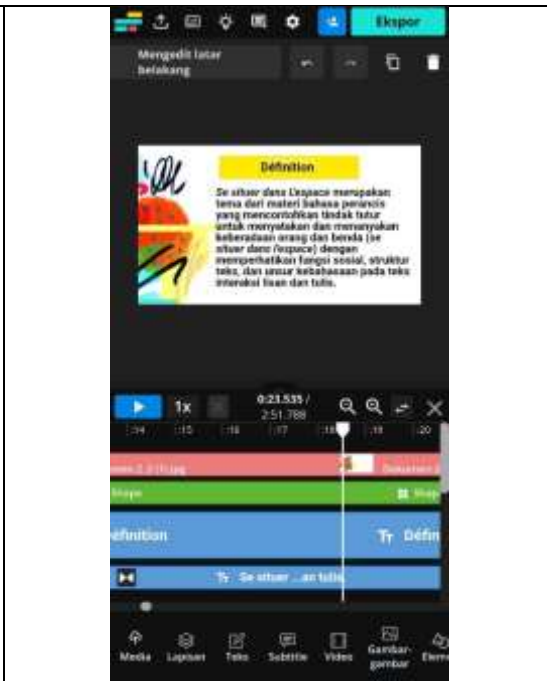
Ekspor

Mengedit latar belakang

Définition

Se situer dans L'espace merupakan tema dari materi bahasa perancis yang mencontohkan tindak tutur untuk menyatakan dan menanyakan keberadaan orang dan benda (se situer dans l'espace) dengan memperhatikan fungsi sosial, struktur teks, dan unsur kebahasaan pada teks interaksi lisan dan tulis.

1x

0:23.535 / 2:51.788

:14 :15 :16 :17 :18 :19 :20

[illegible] 2 (1).jpg

Dokumen 2 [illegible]

Shape

Shap

éfinition

Défin

Se situer ...an tulis

Media Lapisan Teks Subtitle Video Gambar-gambar Elem